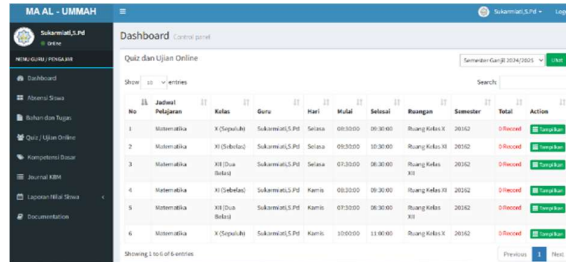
MA AL - UMMAH

Sukarmiati,S.Pd
Online

MENU GURU / PENGAJAR

Dashboard
Absensi Siswa
Bahan dan Tugas
Quiz / Ujian Online
Kompetensi Dasar
Jurnal KBM
Laporan Nilai Siswa
Documentation

Sukarmiati,S.Pd
Log

Dashboard Control panel

Quiz dan Ujian Online

Semester Ganjil 2024/2025 Ubah

Show 10 entries

Search:

| No | Jadwal Pelajaran | Kelas | Guru | Hari | Mulai | Selesai | Ruangan | Semester | Total | Action |
|---|---|---|---|---|---|---|---|---|---|---|
| 1 | Matematika | X (Sepuluh) | Sukarmiati,S.Pd | Selasa | 09:30:00 | 09:30:00 | Ruang Kelas X | 20162 | 0 Record | Tampilkan |
| 2 | Matematika | XI (Sebelas) | Sukarmiati,S.Pd | Selasa | 09:30:00 | 10:30:00 | Ruang Kelas XI | 20162 | 0 Record | Tampilkan |
| 3 | Matematika | XII (Dua Belas) | Sukarmiati,S.Pd | Selasa | 07:30:00 | 08:30:00 | Ruang Kelas XII | 20162 | 0 Record | Tampilkan |
| 4 | Matematika | XI (Sebelas) | Sukarmiati,S.Pd | Kamis | 09:30:00 | 09:30:00 | Ruang Kelas XI | 20162 | 0 Record | Tampilkan |
| 5 | Matematika | XII (Dua Belas) | Sukarmiati,S.Pd | Kamis | 07:30:00 | 08:30:00 | Ruang Kelas XII | 20162 | 0 Record | Tampilkan |
| 6 | Matematika | X (Sepuluh) | Sukarmiati,S.Pd | Kamis | 10:00:00 | 11:00:00 | Ruang Kelas X | 20162 | 0 Record | Tampilkan |

Showing 1 to 6 of 6 entries

Previous 1 Next